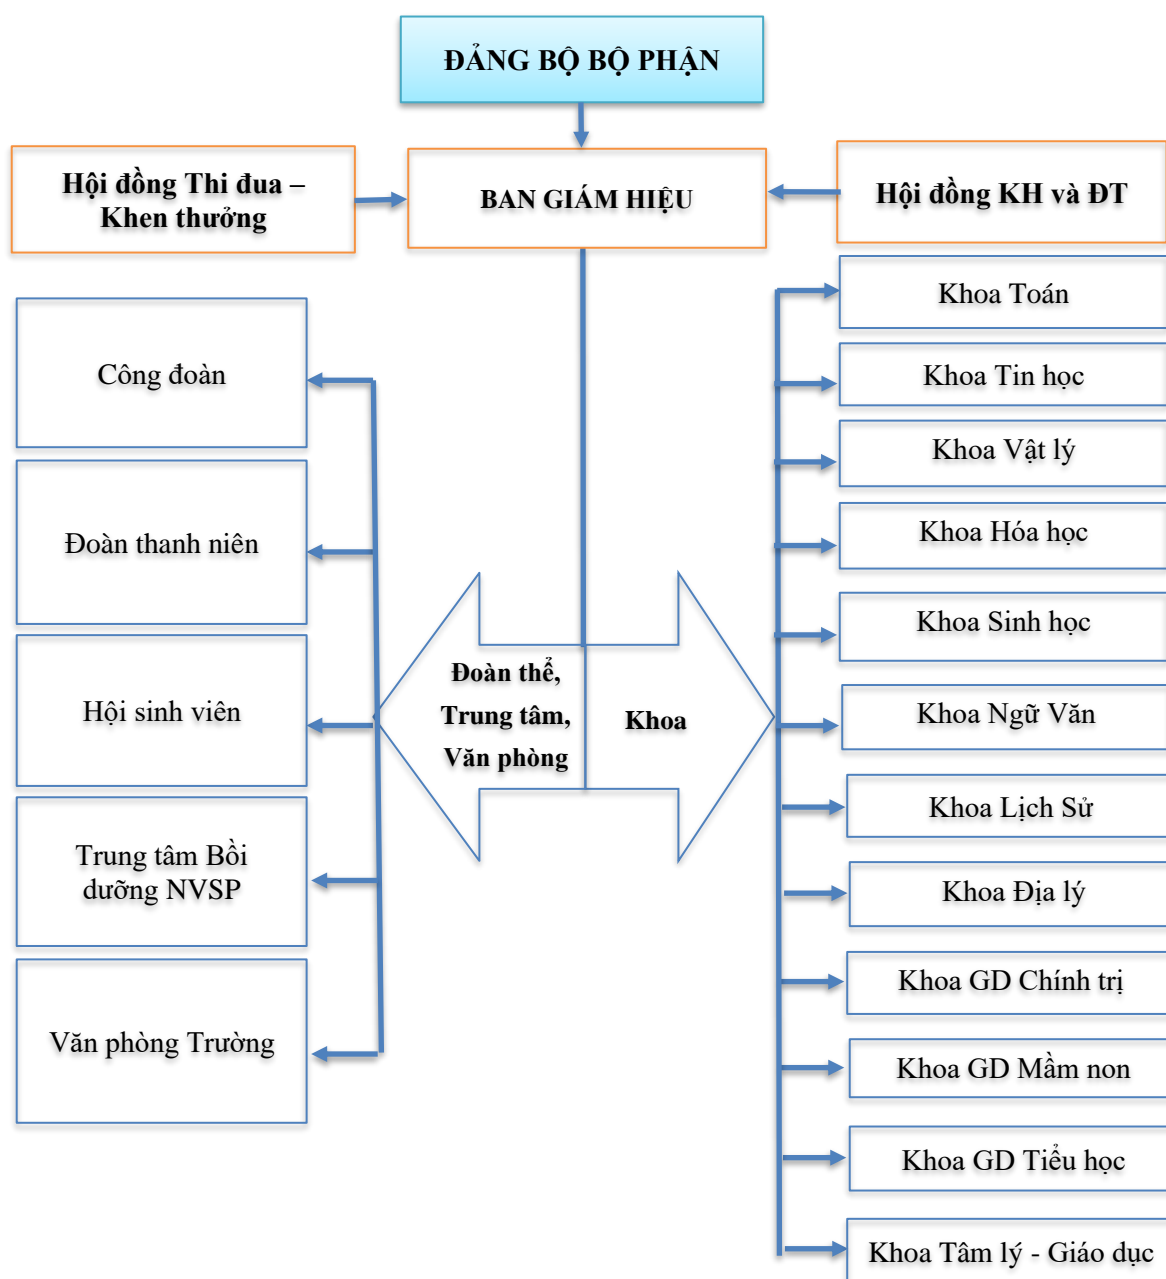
ĐẢNG BỘ BỘ PHẬN

Hội đồng Thi đua – Khen thưởng

BAN GIÁM HIỆU

Hội đồng KH và ĐT

Công đoàn

Đoàn thanh niên

Hội sinh viên

Trung tâm Bồi dưỡng NVSP

Văn phòng Trường

Đoàn thể, Trung tâm, Văn phòng

Khoa

Khoa Toán

Khoa Tin học

Khoa Vật lý

Khoa Hóa học

Khoa Sinh học

Khoa Ngữ Văn

Khoa Lịch Sử

Khoa Địa lý

Khoa GD Chính trị

Khoa GD Mầm non

Khoa GD Tiểu học

Khoa Tâm lý - Giáo dục